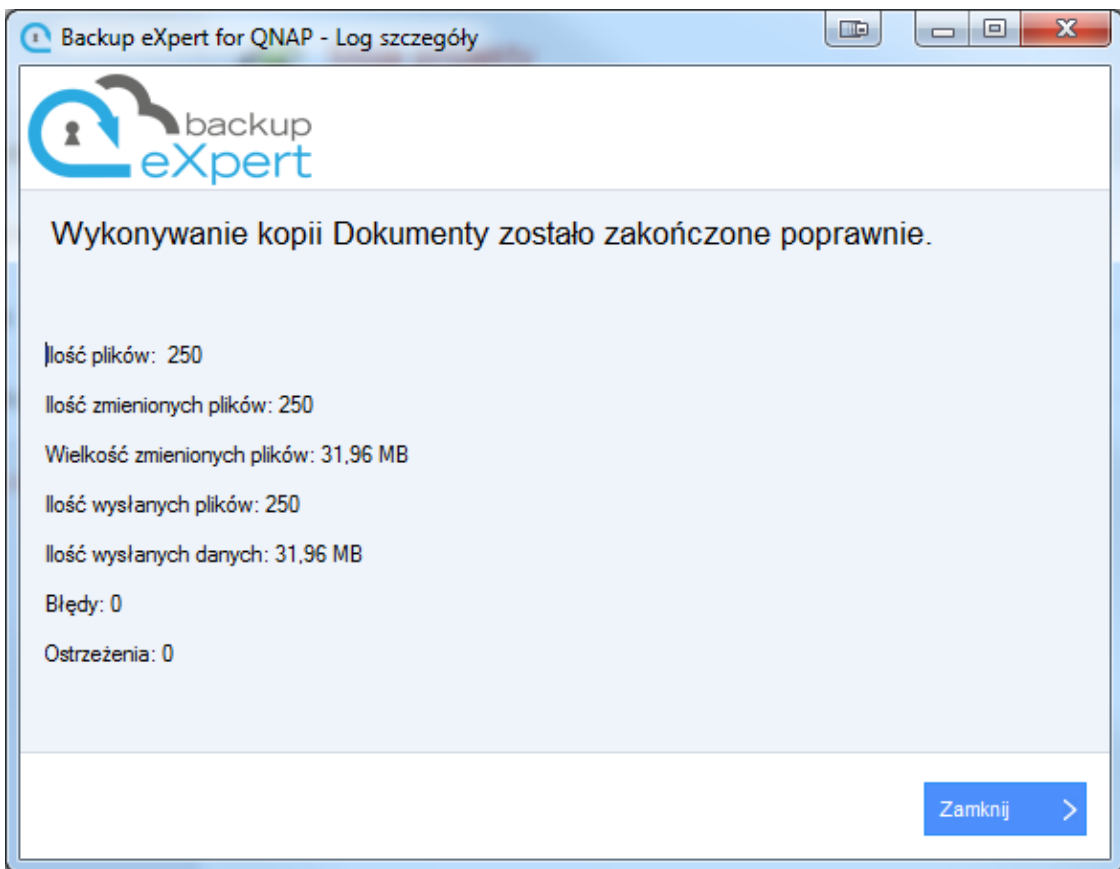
Backup eXpert for QNAP - Log szczegóły

backup
eXpert

Wykonywanie kopii Dokumenty zostało zakończone poprawnie.

Ilość plików: 250

Ilość zmienionych plików: 250

Wielkość zmienionych plików: 31,96 MB

Ilość wysłanych plików: 250

Ilość wysłanych danych: 31,96 MB

Błędy: 0

Ostrzeżenia: 0

Zamknij